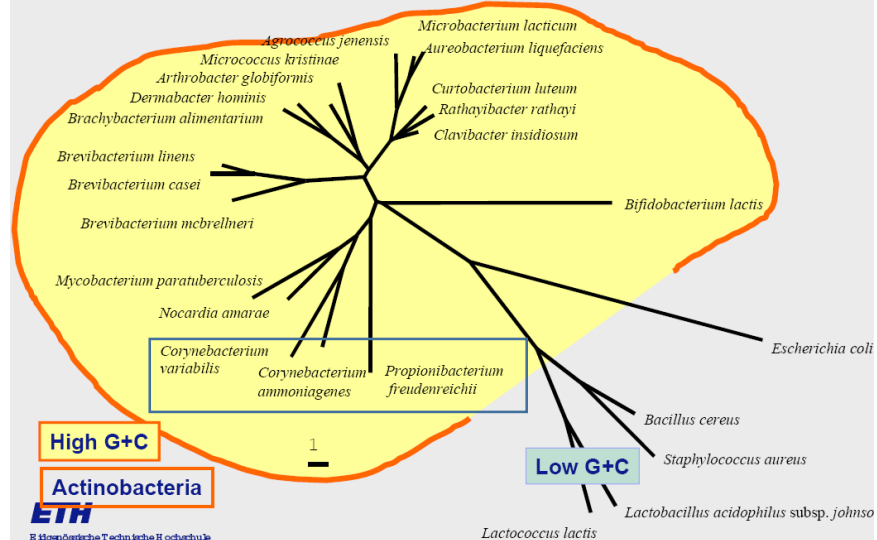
Microbacterium lacticum
Agrococcus jenensis
Aureobacterium liquefaciens
Micrococcus kristinae
Arthrobacter globiformis
Curtobacterium luteum
Dermabacter hominis
Rathayibacter rathayi
Brachybacterium alimentarium
Clavibacter insidiosum
Brevibacterium linens
Brevibacterium casei
Bifidobacterium lactis
Brevibacterium mcbrellneri
Mycobacterium paratuberculosis
Nocardia amarae
Escherichia coli
Corynebacterium variabilis
Corynebacterium ammoniagenes
Propionibacterium freudenreichii
Bacillus cereus
High G+C
1
Staphylococcus aureus
Low G+C
Actinobacteria
ETH
Lactobacillus acidophilus subsp. johnso
Eidgenössische Technische Hochschule
Lactococcus lactis